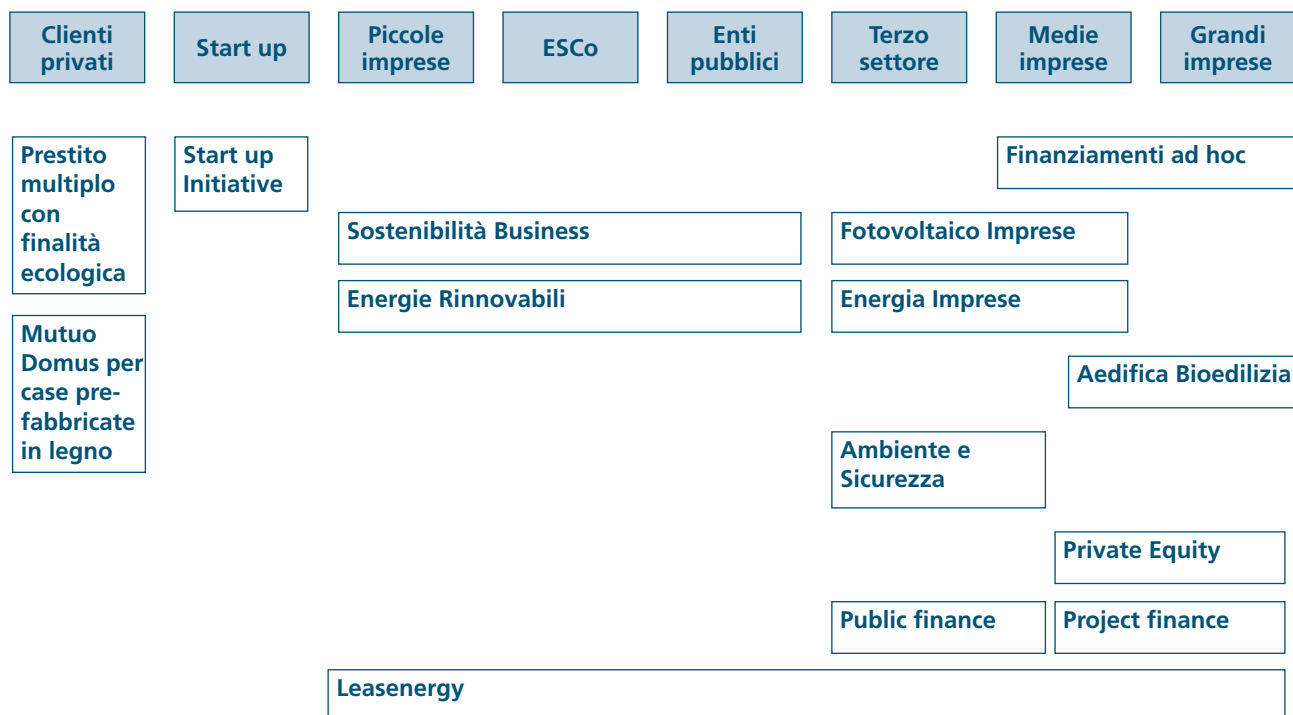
Clienti privati

Start up

Piccole imprese

ESCo

Enti pubblici

Terzo settore

Medie imprese

Grandi imprese

Prestito multiplo con finalità ecologica

Start up Initiative

Finanziamenti ad hoc

Sostenibilità Business

Fotovoltaico Imprese

Energie Rinnovabili

Energia Imprese

Mutuo Domus per case prefabbricate in legno

Aedifica Bioedilizia

Ambiente e Sicurezza

Private Equity

Public finance

Project finance

Leasenergy